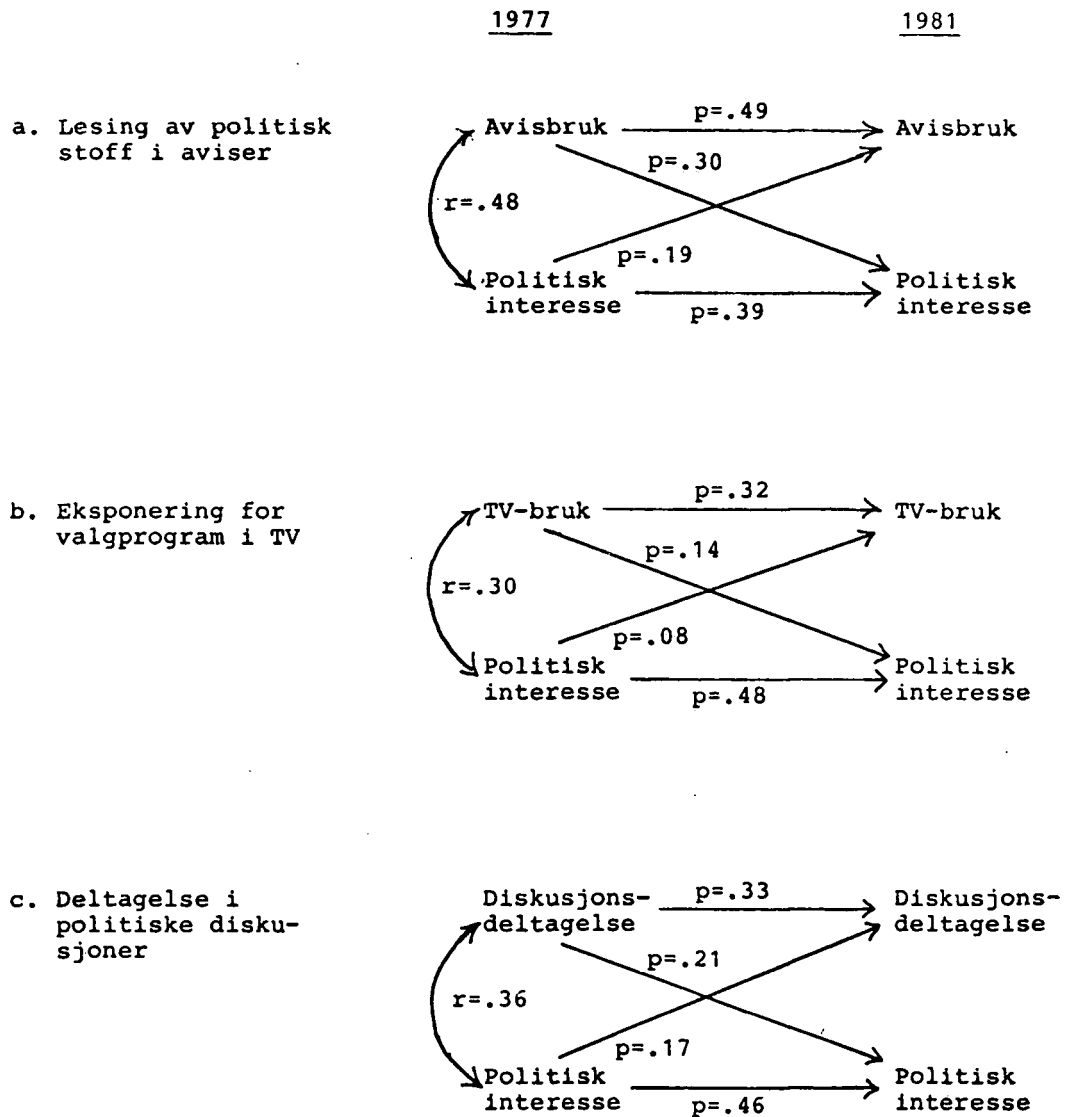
1977

1981

a. Lesing av politisk stoff i aviser

Avisbruk

p=.49

Avisbruk

p=.30

r=.48

p=.19

Politisk interesse

p=.39

Politisk interesse

b. Eksponering for valgprogram i TV

TV-bruk

p=.32

TV-bruk

p=.14

r=.30

p=.08

Politisk interesse

p=.48

Politisk interesse

c. Deltagelse i politiske diskusjoner

Diskusjonsdeltagelse

p=.33

Diskusjonsdeltagelse

p=.21

r=.36

p=.17

Politisk interesse

p=.46

Politisk interesse